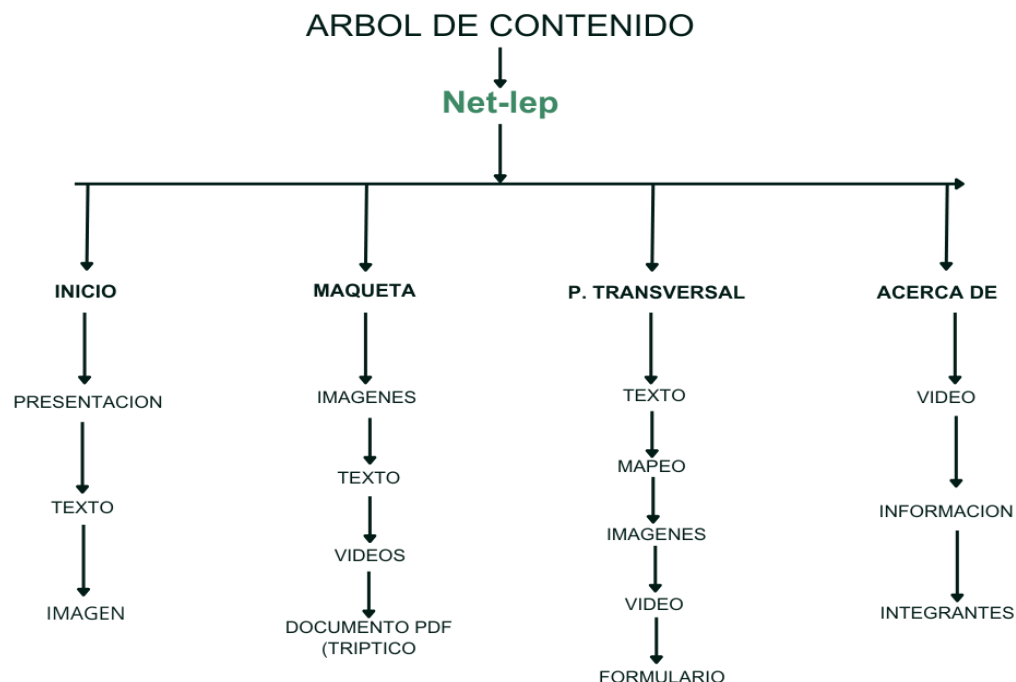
ARBOL DE CONTENIDO

Net-lep

INICIO

PRESENTACION

TEXTO

IMAGEN

MAQUETA

IMAGENES

TEXTO

VIDEOS

DOCUMENTO PDF (TRIPTICO

P. TRANSVERSAL

TEXTO

MAPEO

IMAGENES

VIDEO

FORMULARIO

ACERCA DE

VIDEO

INFORMACION

INTEGRANTES